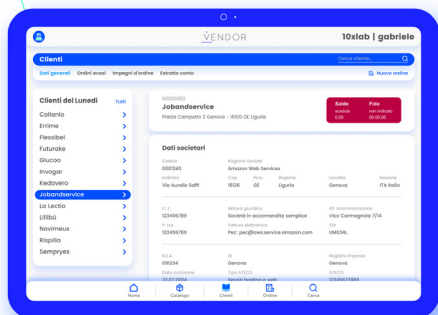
VENDOR

10xlab | gabriele

Clienti

Cerca cliente...

Dati generali
Ordini evasi
Impegni d'ordine
Estratto conto

Nuovo ordine

Clienti del Lunedì
Tutti

Collanio
Errime
Flessibel
Futuroke
Giucoo
Invogar
Kedavero
Jobandservice
La Lectio
Lillibù
Novimeus
Rispilia
Sempryes

000000
Jobandservice
Piazza Campetto 2 Genova - 16100 GE Liguria

Saldo
scaduto
0,00

Fido
non stabilito
00.00.00

Dati societari

Codice
000340

Ragione Sociale
Amazon Web Services

Indirizzo
Via Aurelio Saffi

Cap
16126

Prov.
GE

Regione
Liguria

Località
Genova

Nazione
ITA Italia

C. F.
12345678

Natura giuridica
Società in accomandita semplice

Ind. amministrazione
Viao Cermagnola 7/14

P. Iva
12345789

Fattura elettronica
Service: pec@aws.service.amazon.com

SDI
UNI034L

R.E.A.
091234

Di
Genova

Registro imprese
Genova

Data iscrizione
23.07.2004

Tipo ATECO
Servizi hosting e web

ATECO
12345678

Home
Catalogo
Clienti
Ordini
Cerca